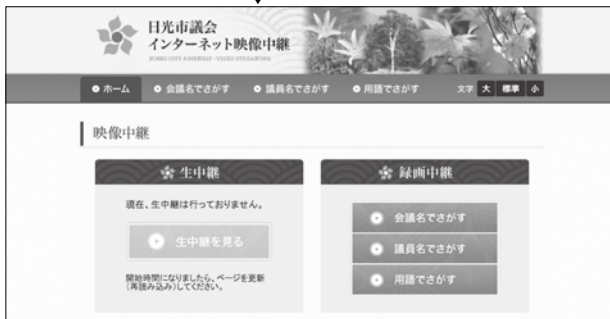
日光市議会
インターネット映像中継
NIKKO CITY ASSEMBLY - VIDEO STREAMING

ホーム　会議名でさがす　議員名でさがす　用語でさがす　文字 大 標準 小

映像中継

生中継

現在、生中継は行っておりません。

生中継を見る

開始時間になりましたら、ページを更新（再読み込み）してください。

録画中継

会議名でさがす

議員名でさがす

用語でさがす